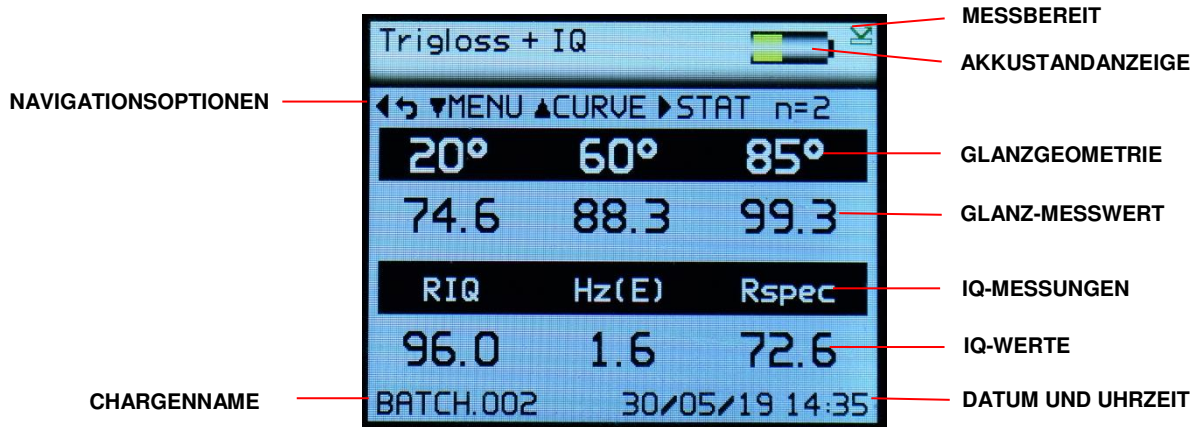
Trigloss + IQ

MESSBEREIT

AKKUSTANDANZEIGE

NAVIGATIONSOPTIONEN

◀↩ ▼MENU ▲CURVE ▶STAT n=2

| 20° | 60° | 85° |
|---|---|---|
| 74.6 | 88.3 | 99.3 |

GLANZGEOMETRIE

GLANZ-MESSWERT

| RIQ | Hz(E) | Rspec |
|---|---|---|
| 96.0 | 1.6 | 72.6 |

IQ-MESSUNGEN

IQ-WERTE

CHARGENNAME

BATCH.002 30/05/19 14:35

DATUM UND UHRZEIT